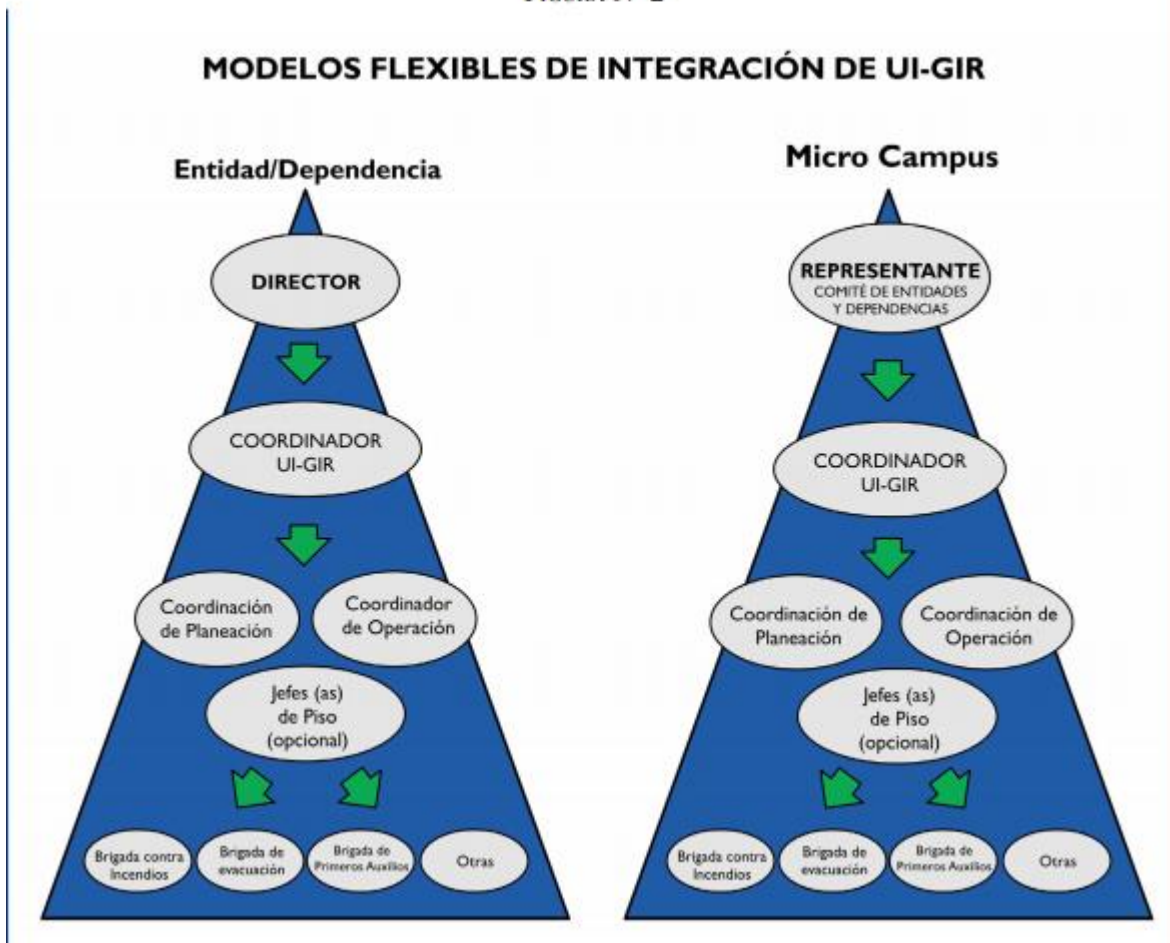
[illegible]

MODELOS FLEXIBLES DE INTEGRACIÓN DE UI-GIR

Entidad/Dependencia

DIRECTOR

COORDINADOR UI-GIR

Coordinación de Planeación

Coordinador de Operación

Jefes (as) de Piso (opcional)

Brigada contra Incendios

Brigada de evacuación

Brigada de Primeros Auxilios

Otras

Micro Campus

REPRESENTANTE
COMITÉ DE ENTIDADES Y DEPENDENCIAS

COORDINADOR UI-GIR

Coordinación de Planeación

Coordinación de Operación

Jefes (as) de Piso (opcional)

Brigada contra Incendios

Brigada de evacuación

Brigada de Primeros Auxilios

Otras